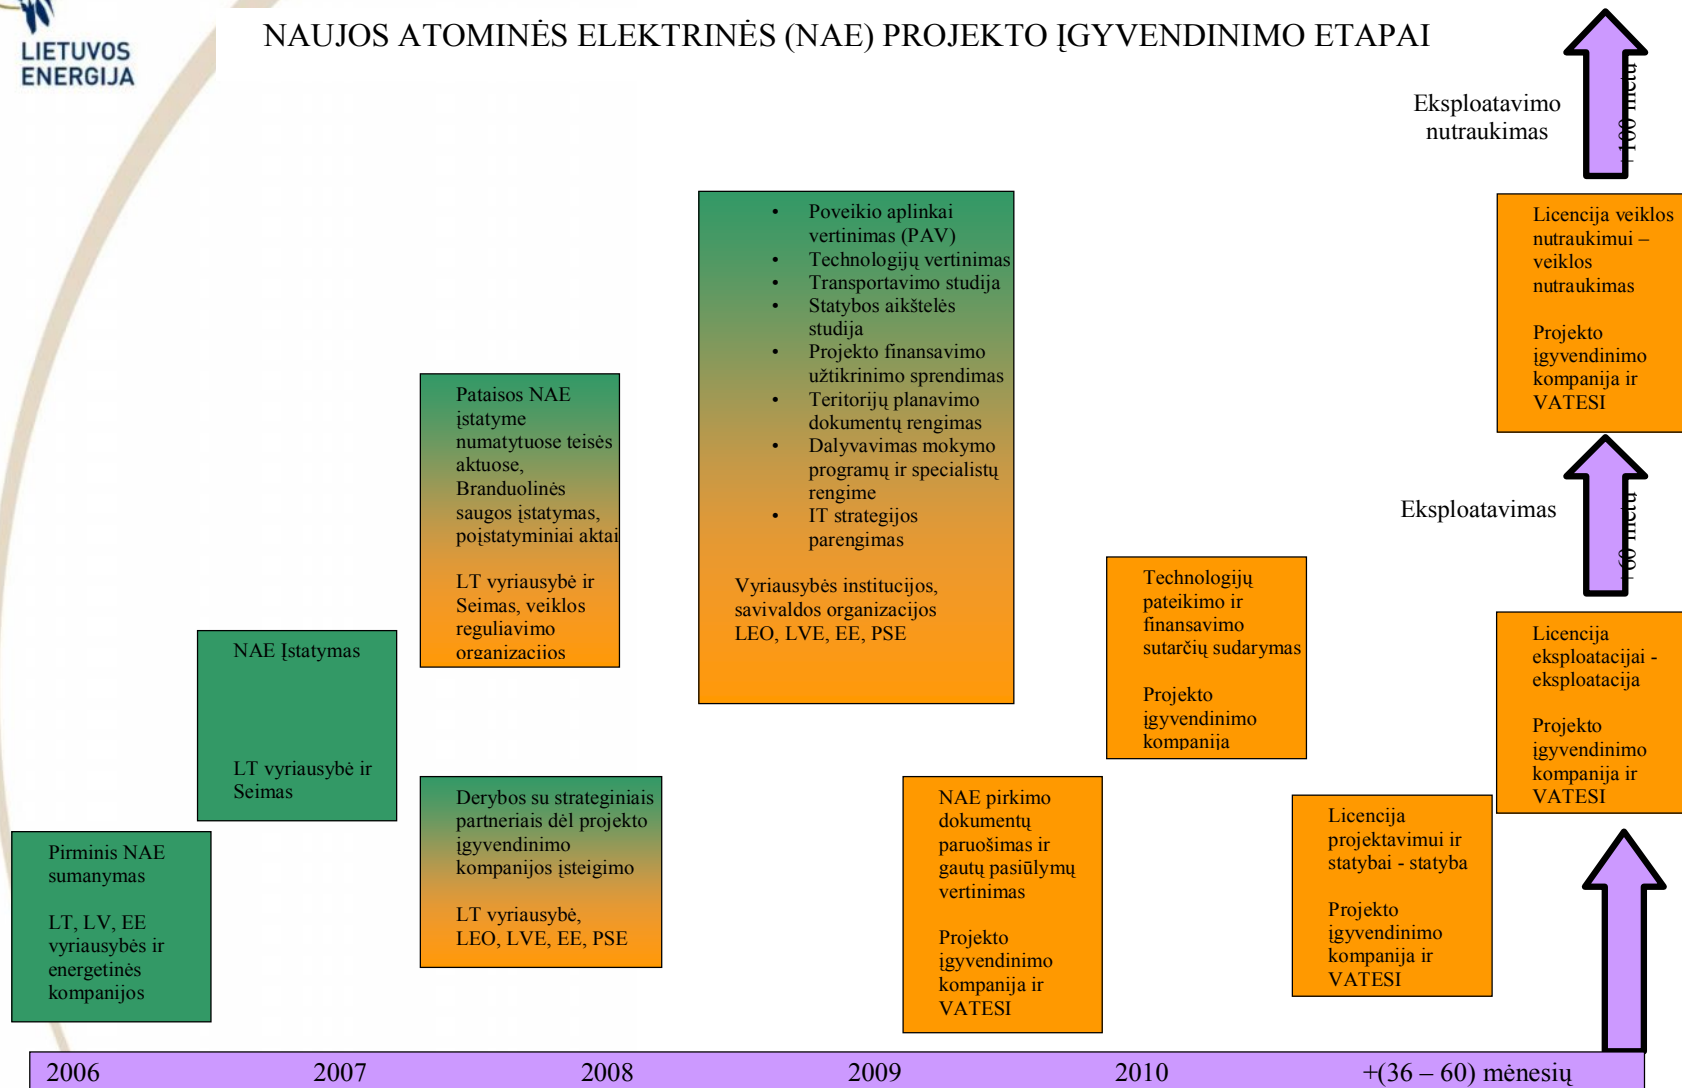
LIETUVOS ENERGIJA

NAUJOS ATOMINĖS ELEKTRINĖS (NAE) PROJEKTO ĮGYVENDINIMO ETAPAI

Eksploatavimo nutraukimas

~100 metų

Licencija veiklos nutraukimui – veiklos nutraukimas

Projekto įgyvendinimo kompanija ir VATESI

Eksploatavimas

~60 metų

Licencija eksploatacijai - eksploatacija

Projekto įgyvendinimo kompanija ir VATESI

Pirminis NAE sumanymas

LT, LV, EE vyriausybės ir energetinės kompanijos

NAE Įstatymas

LT vyriausybė ir Seimas

Pataisos NAE įstatyme numatytuose teisės aktuose, Branduolinės saugos įstatymas, poįstatyminiai aktai

LT vyriausybė ir Seimas, veiklos reguliavimo organizacijos

Derybos su strateginiais partneriais dėl projekto įgyvendinimo kompanijos įsteigimo

LT vyriausybė, LEO, LVE, EE, PSE

• Poveikio aplinkai vertinimas (PAV)
• Technologijų vertinimas
• Transportavimo studija
• Statybos aikštelės studija
• Projekto finansavimo užtikrinimo sprendimas
• Teritorijų planavimo dokumentų rengimas
• Dalyvavimas mokymo programų ir specialistų rengime
• IT strategijos parengimas

Vyriausybės institucijos, savivaldos organizacijos LEO, LVE, EE, PSE

NAE pirkimo dokumentų paruošimas ir gautų pasiūlymų vertinimas

Projekto įgyvendinimo kompanija ir VATESI

Technologijų pateikimo ir finansavimo sutarčių sudarymas

Projekto įgyvendinimo kompanija

Licencija projektavimui ir statybai - statyba

Projekto įgyvendinimo kompanija ir VATESI

2006 2007 2008 2009 2010 +(36 – 60) mėnesių